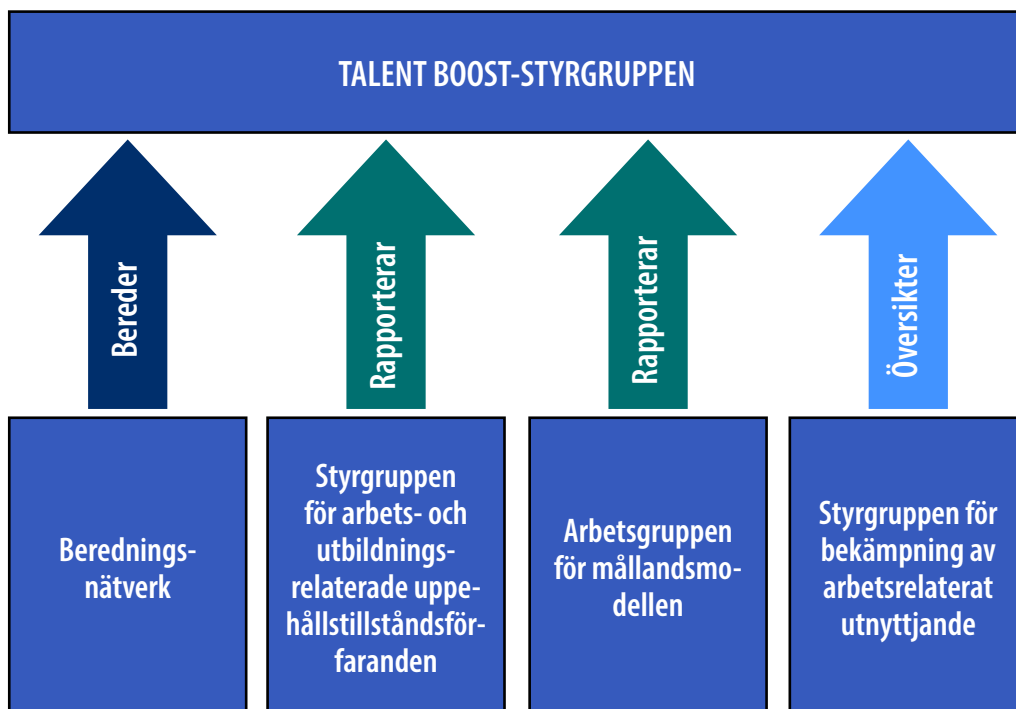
TALENT BOOST-STYRGRUPPEN

Bereder

Rapporterar

Rapporterar

Översikter

Beredningsnätverk

Styrgruppen för arbets- och utbildningsrelaterade uppehållstillståndsförfaranden

Arbetsgruppen för mållandsmodellen

Styrgruppen för bekämpning av arbetsrelaterat utnyttjande